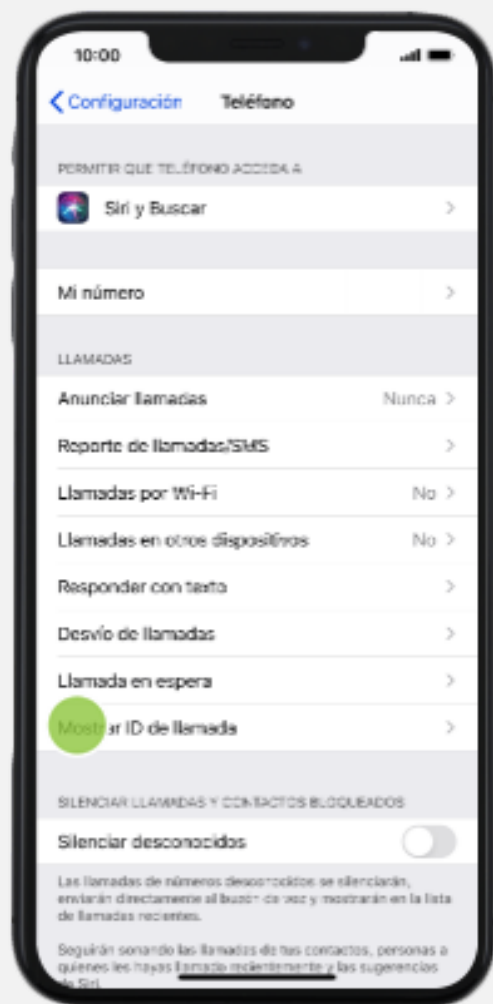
10:00

Configuración Teléfono

PERMITIR QUE TELÉFONO ACCEDA A

Siri y Buscar

Mi número

LLAMADAS

Anunciar llamadas Nunca

Reporte de llamadas/SMS

Llamadas por Wi-Fi No

Llamadas en otros dispositivos No

Responder con texto

Desvío de llamadas

Llamada en espera

Mostrar ID de llamada

SILENCIAR LLAMADAS Y CONTACTOS BLOQUEADOS

Silenciar desconocidos

Las llamadas de números desconocidos se silenciarán, enviarán directamente al buzón de voz y mostrarán en la lista de llamadas recientes.

Seguirán sonando las llamadas de tus contactos, personas a quienes les hayas llamado recientemente y las sugerencias de Siri.